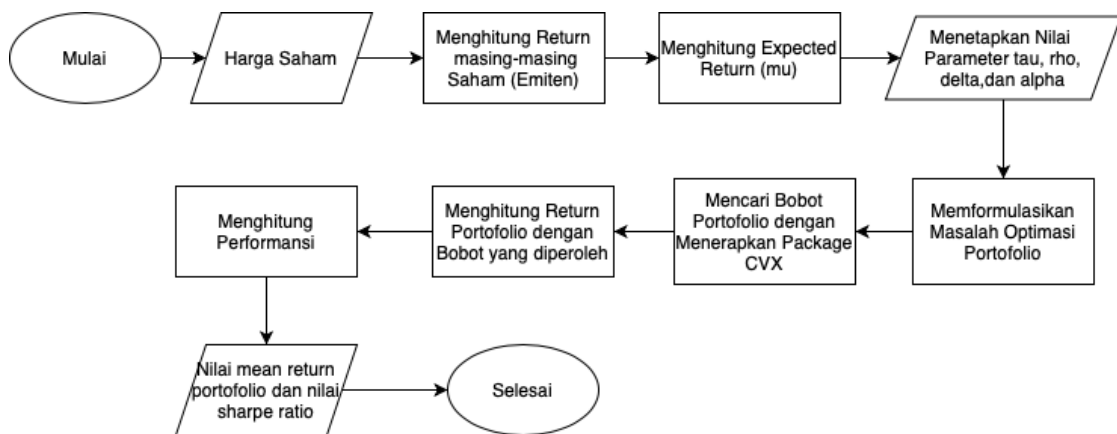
Mulai

Harga Saham

Menghitung Return masing-masing Saham (Emiten)

Menghitung Expected Return (mu)

Menetapkan Nilai Parameter tau, rho, delta,dan alpha

Memformulasikan Masalah Optimasi Portofolio

Mencari Bobot Portofolio dengan Menerapkan Package CVX

Menghitung Return Portofolio dengan Bobot yang diperoleh

Menghitung Performansi

Nilai mean return portofolio dan nilai sharpe ratio

Selesai